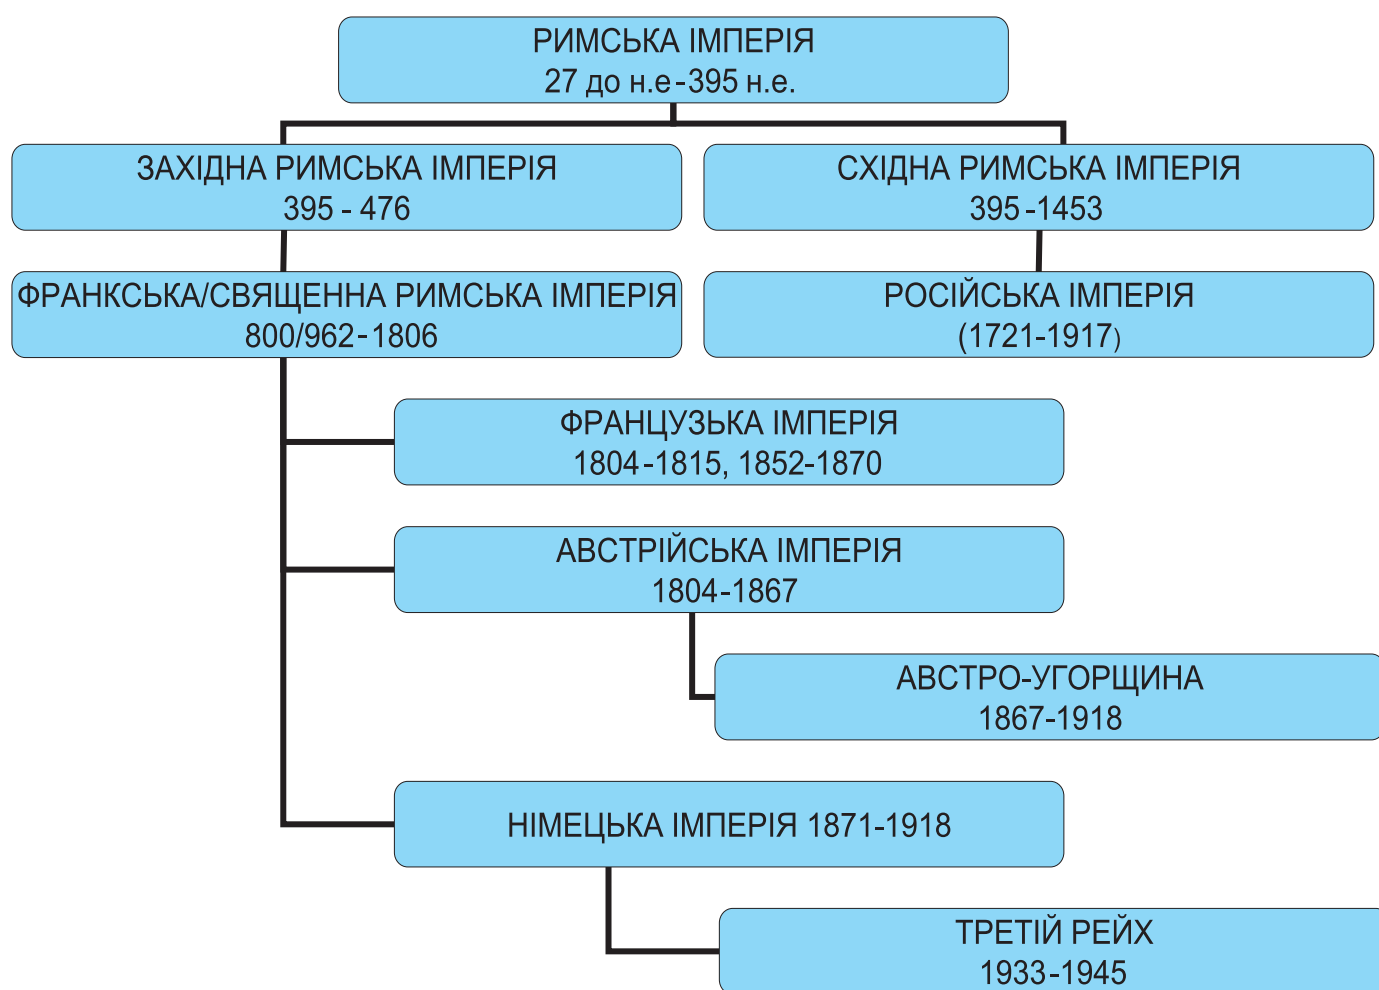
РИМСЬКА ІМПЕРІЯ
27 до н.е-395 н.е.

ЗАХІДНА РИМСЬКА ІМПЕРІЯ
395 - 476

СХІДНА РИМСЬКА ІМПЕРІЯ
395-1453

ФРАНКСЬКА/СВЯЩЕННА РИМСЬКА ІМПЕРІЯ
800/962-1806

РОСІЙСЬКА ІМПЕРІЯ
(1721-1917)

ФРАНЦУЗЬКА ІМПЕРІЯ
1804-1815, 1852-1870

АВСТРІЙСЬКА ІМПЕРІЯ
1804-1867

АВСТРО-УГОРЩИНА
1867-1918

НІМЕЦЬКА ІМПЕРІЯ 1871-1918

ТРЕТІЙ РЕЙХ
1933-1945